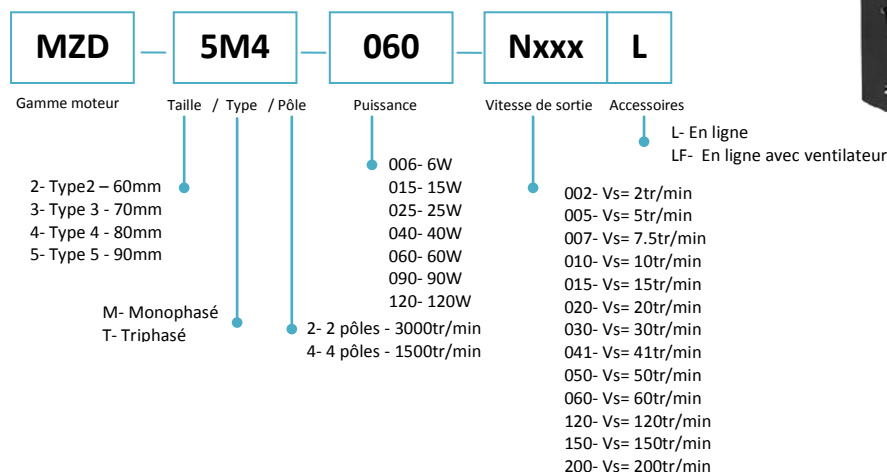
MZD — 5M4 — 060 — Nxxx L

Gamme moteur

Taille / Type / Pôle

Puissance

Vitesse de sortie

Accessoires

L- En ligne
LF- En ligne avec ventilateur

2- Type2 – 60mm
3- Type 3 - 70mm
4- Type 4 - 80mm
5- Type 5 - 90mm

006- 6W
015- 15W
025- 25W
040- 40W
060- 60W
090- 90W
120- 120W

002- Vs= 2tr/min
005- Vs= 5tr/min
007- Vs= 7.5tr/min
010- Vs= 10tr/min
015- Vs= 15tr/min
020- Vs= 20tr/min
030- Vs= 30tr/min
041- Vs= 41tr/min
050- Vs= 50tr/min
060- Vs= 60tr/min
120- Vs= 120tr/min
150- Vs= 150tr/min
200- Vs= 200tr/min

M- Monophasé
T- Triphasé

2- 2 pôles - 3000tr/min
4- 4 pôles - 1500tr/min